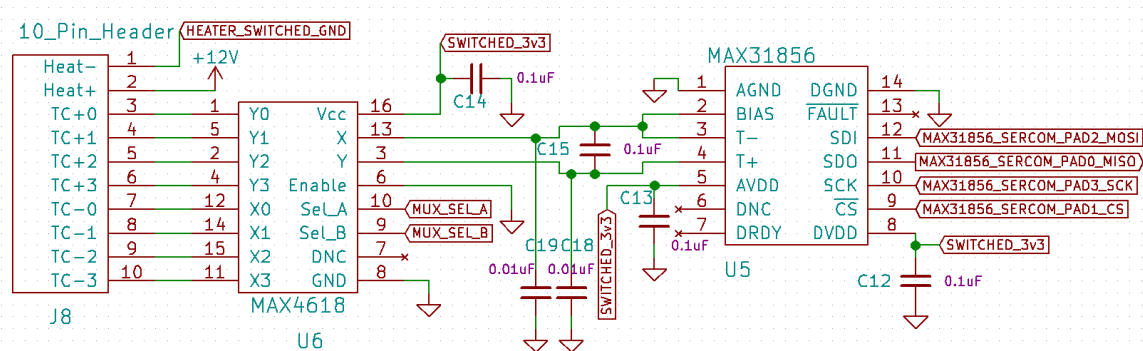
10_Pin_Header
HEATER_SWITCHED_GND
+12V
SWITCHED_3v3
MAX31856

| | |
|---|---|
| Heat- | 1 |
| Heat+ | 2 |
| TC+0 | 3 |
| TC+1 | 4 |
| TC+2 | 5 |
| TC+3 | 6 |
| TC-0 | 7 |
| TC-1 | 8 |
| TC-2 | 9 |
| TC-3 | 10 |

J8

| | | | |
|---|---|---|---|
| 1 | Y0 | Vcc | 16 |
| 5 | Y1 | X | 13 |
| 2 | Y2 | Y | 3 |
| 4 | Y3 | Enable | 6 |
| 12 | X0 | Sel_A | 10 |
| 14 | X1 | Sel_B | 9 |
| 15 | X2 | DNC | 7 |
| 11 | X3 | GND | 8 |

MAX4618
U6

MUX_SEL_A
MUX_SEL_B
C14
0.1uF
C15
0.1uF
C19
C18
0.01uF
0.01uF
C13
SWITCHED_3v3
0.1uF

| | | | | | |
|---|---|---|---|---|---|
| 1 | AGND | DGND | 14 | | |
| 2 | BIAS | $\overline{FAULT}$ | 13 | | |
| 3 | T- | SDI | 12 | MAX31856_SERCOM_PAD2_MOSI | |
| 4 | T+ | SDO | 11 | MAX31856_SERCOM_PAD0_MISO | |
| 5 | AVDD | SCK | 10 | MAX31856_SERCOM_PAD3_SCK | |
| 6 | DNC | $\overline{CS}$ | 9 | MAX31856_SERCOM_PAD1_CS | |
| 7 | DRDY | DVDD | 8 | SWITCHED_3v3 | |

U5
C12
0.1uF